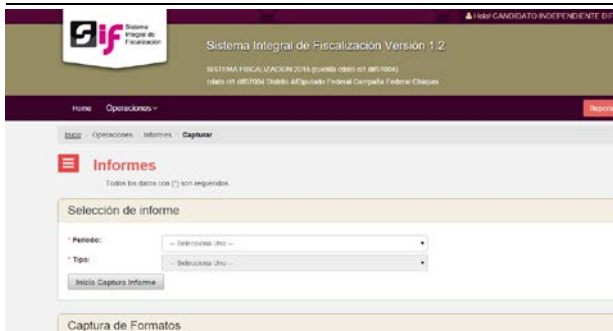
Hola! CANDIDATO INDEPENDIENTE DIF

Sif Sistema Integral de Fiscalización

Sistema Integral de Fiscalización Versión 1.2

SISTEMA FISCALIZACION 2015 (cuenta cdato c01 df07004)
cdato c01 df07004 Distrito 4/Diputado Federal Campaña Federal Chiapas

Home Operaciones

Repor

Inicio / Operaciones / Informes / Capturar

Informes

Todos los datos con (*) son requeridos.

Selección de informe

* Periodo: -- Selecciona Uno --

* Tipo: -- Selecciona Uno --

Inicia Captura Informe

Captura de Formatos